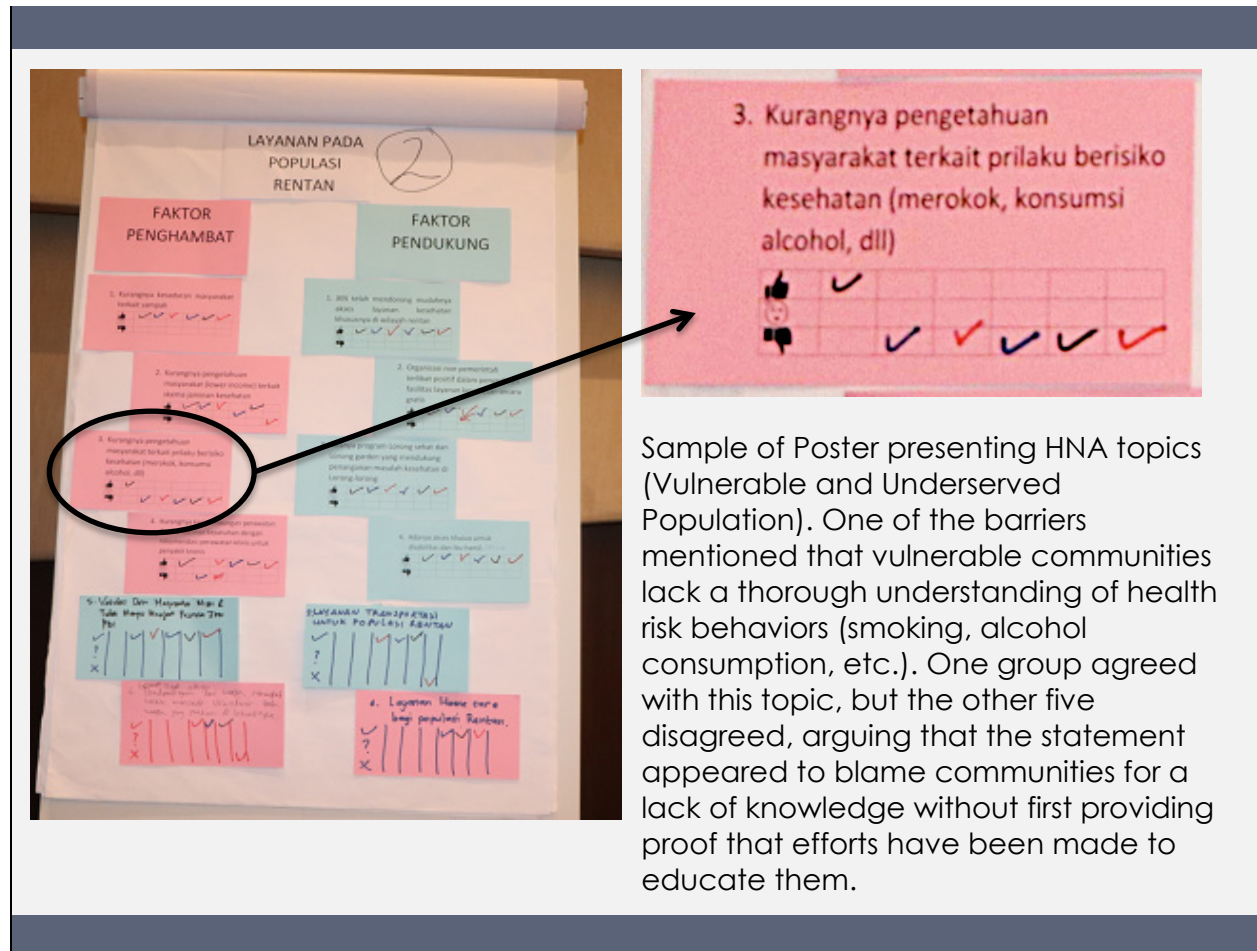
LAYANAN PADA POPULASI RENTAN

2

FAKTOR PENGHAMBAT

FAKTOR PENDUKUNG

1. Kurangnya kesadaran masyarakat terkait sanggah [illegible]

1. JKN telah mendorong mudahnya akses layanan kesehatan khususnya di wilayah rentan

2. Kurangnya pengetahuan masyarakat (lower income) terkait skema jaminan kesehatan

2. Organisasi non pemerintah terlibat positif dalam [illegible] fasilitas layanan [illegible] gratis

3. Kurangnya pengetahuan masyarakat terkait prilaku berisiko kesehatan (merokok, konsumsi alcohol, dll)

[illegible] program lorong sehat dan lorong garden yang mendukung penanganan masalah kesehatan di lorong-lorong

4. Kurangnya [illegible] dengan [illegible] penyakit kronis

4. Adanya akses khusus untuk disabilitas dan ibu hamil

5. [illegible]

LAYANAN TRANSPORTASI UNTUK POPULASI RENTAN

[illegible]

4. Layanan Home care bagi populasi Rentan.

3. Kurangnya pengetahuan masyarakat terkait prilaku berisiko kesehatan (merokok, konsumsi alcohol, dll)

Sample of Poster presenting HNA topics (Vulnerable and Underserved Population). One of the barriers mentioned that vulnerable communities lack a thorough understanding of health risk behaviors (smoking, alcohol consumption, etc.). One group agreed with this topic, but the other five disagreed, arguing that the statement appeared to blame communities for a lack of knowledge without first providing proof that efforts have been made to educate them.